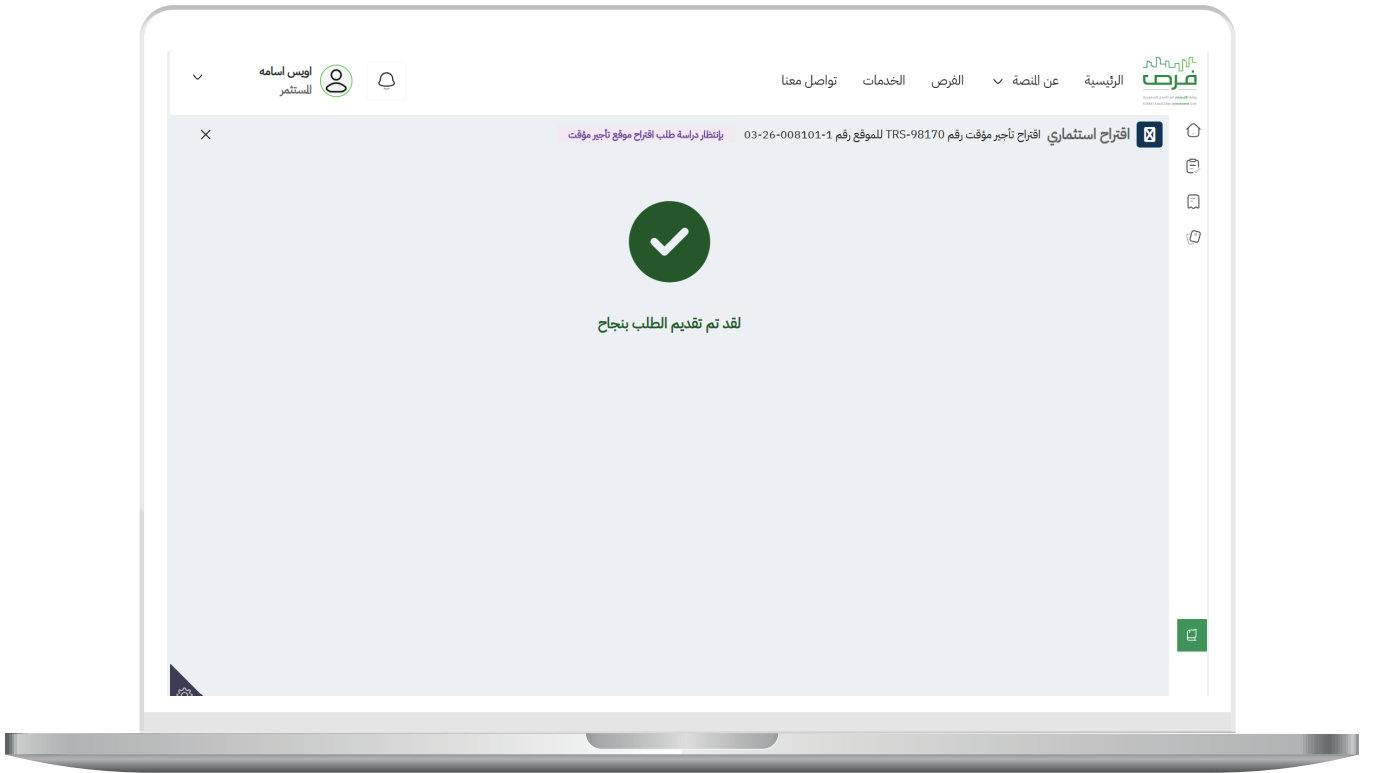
فرص

الرئيسية
عن المنصة
الفرص
الخدمات
تواصل معنا

اويس اسامه
المستثمر

اقتراح استثماري اقتراح تأجير مؤقت رقم TRS-98170 للموقع رقم 1-008101-26-03
بإنتظار دراسة طلب اقتراح موقع تأجير مؤقت

لقد تم تقديم الطلب بنجاح